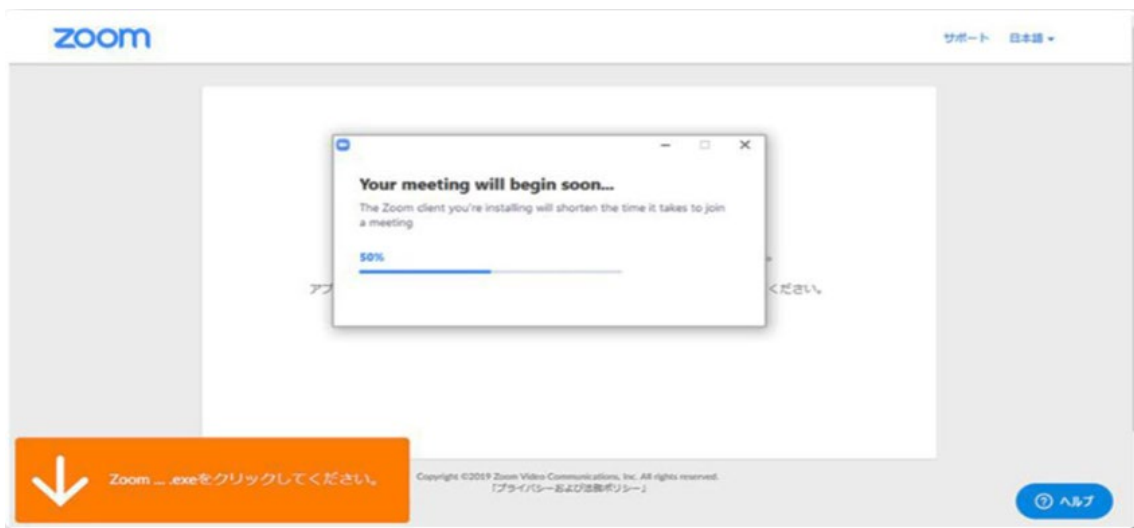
zoom

サポート 日本語 ▾

Your meeting will begin soon...

The Zoom client you're installing will shorten the time it takes to join a meeting

50%

アプ

ください。

Zoom ... .exeをクリックしてください。

Copyright ©2019 Zoom Video Communications, Inc. All rights reserved.
「プライバシーおよび法務ポリシー」

ヘルプ